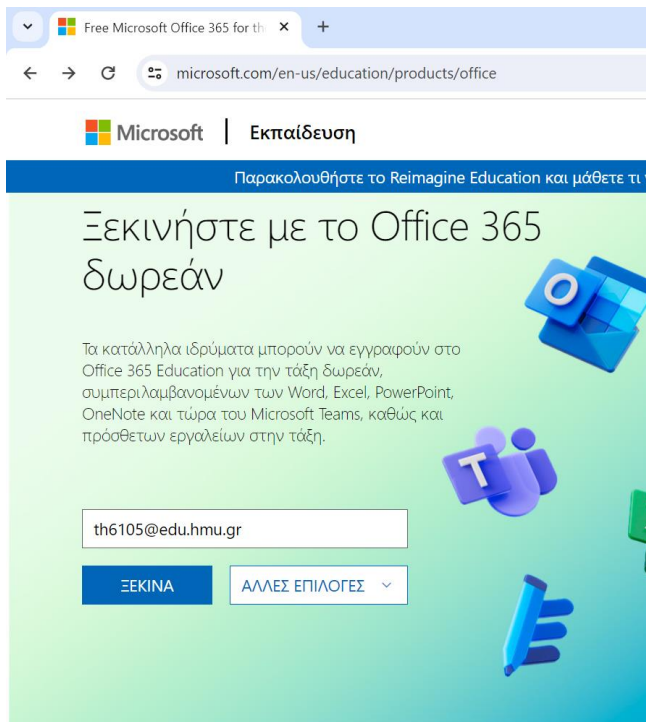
Free Microsoft Office 365 for th
microsoft.com/en-us/education/products/office

Microsoft | Εκπαίδευση

Παρακολουθήστε το Reimagine Education και μάθετε τι

Ξεκινήστε με το Office 365 δωρεάν

Τα κατάλληλα ιδρύματα μπορούν να εγγραφούν στο Office 365 Education για την τάξη δωρεάν, συμπεριλαμβανομένων των Word, Excel, PowerPoint, OneNote και τώρα του Microsoft Teams, καθώς και πρόσθετων εργαλείων στην τάξη.

th6105@edu.hmu.gr

ΞΕΚΙΝΑ

ΑΛΛΕΣ ΕΠΙΛΟΓΕΣ